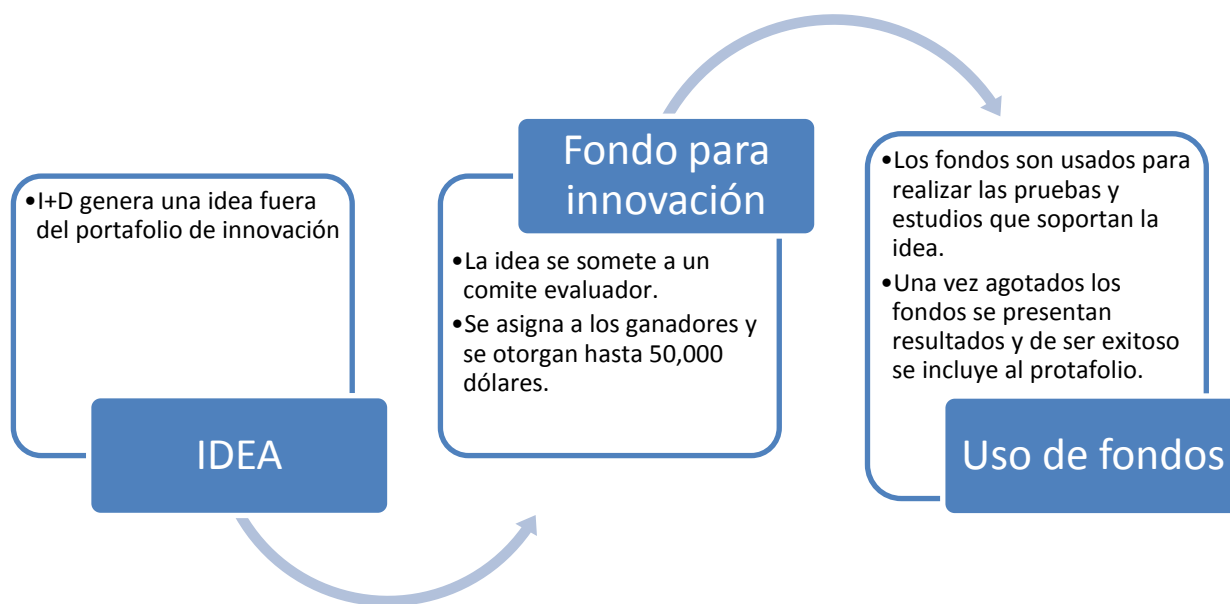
•I+D genera una idea fuera del portafolio de innovación

IDEA

Fondo para innovación

•La idea se somete a un comite evaluador.
•Se asigna a los ganadores y se otorgan hasta 50,000 dólares.

•Los fondos son usados para realizar las pruebas y estudios que soportan la idea.
•Una vez agotados los fondos se presentan resultados y de ser exitoso se incluye al protafolio.

Uso de fondos